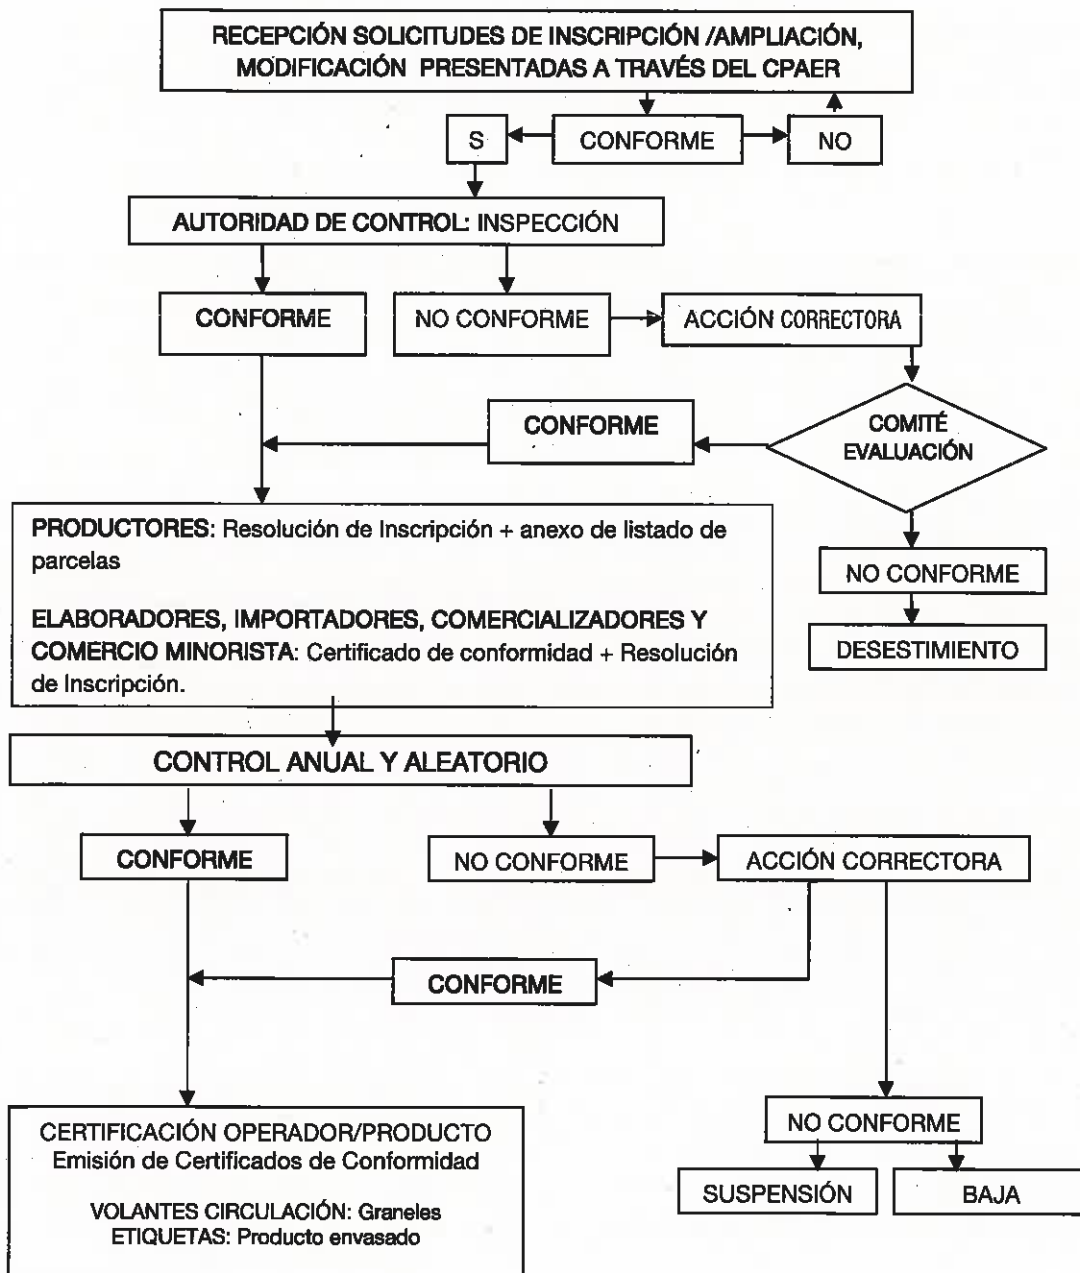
RECEPCIÓN SOLICITUDES DE INSCRIPCIÓN /AMPLIACIÓN, MODIFICACIÓN PRESENTADAS A TRAVÉS DEL CPAER

S

CONFORME

NO

AUTORIDAD DE CONTROL: INSPECCIÓN

CONFORME

NO CONFORME

ACCIÓN CORRECTORA

CONFORME

COMITÉ EVALUACIÓN

PRODUCTORES: Resolución de Inscripción + anexo de listado de parcelas

ELABORADORES, IMPORTADORES, COMERCIALIZADORES Y COMERCIO MINORISTA: Certificado de conformidad + Resolución de Inscripción.

NO CONFORME

DESESTIMIENTO

CONTROL ANUAL Y ALEATORIO

CONFORME

NO CONFORME

ACCIÓN CORRECTORA

CONFORME

CERTIFICACIÓN OPERADOR/PRODUCTO
Emisión de Certificados de Conformidad

VOLANTES CIRCULACIÓN: Graneles
ETIQUETAS: Producto envasado

NO CONFORME

SUSPENSIÓN

BAJA